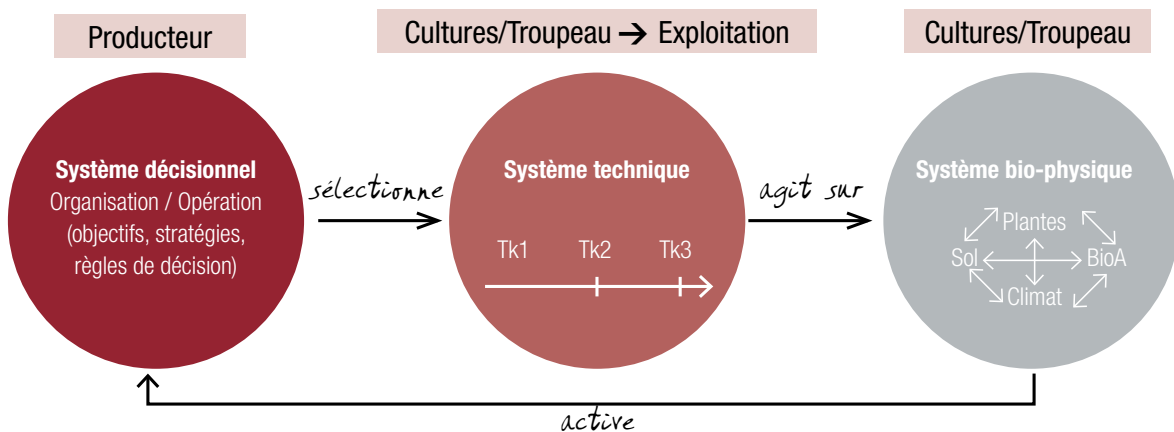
Producteur

Cultures/Troupeau → Exploitation

Cultures/Troupeau

Système décisionnel
Organisation / Opération
(objectifs, stratégies, règles de décision)

sélectionne

Système technique

Tk1 Tk2 Tk3

agit sur

Système bio-physique

Plantes
Sol
BioA
Climat

active